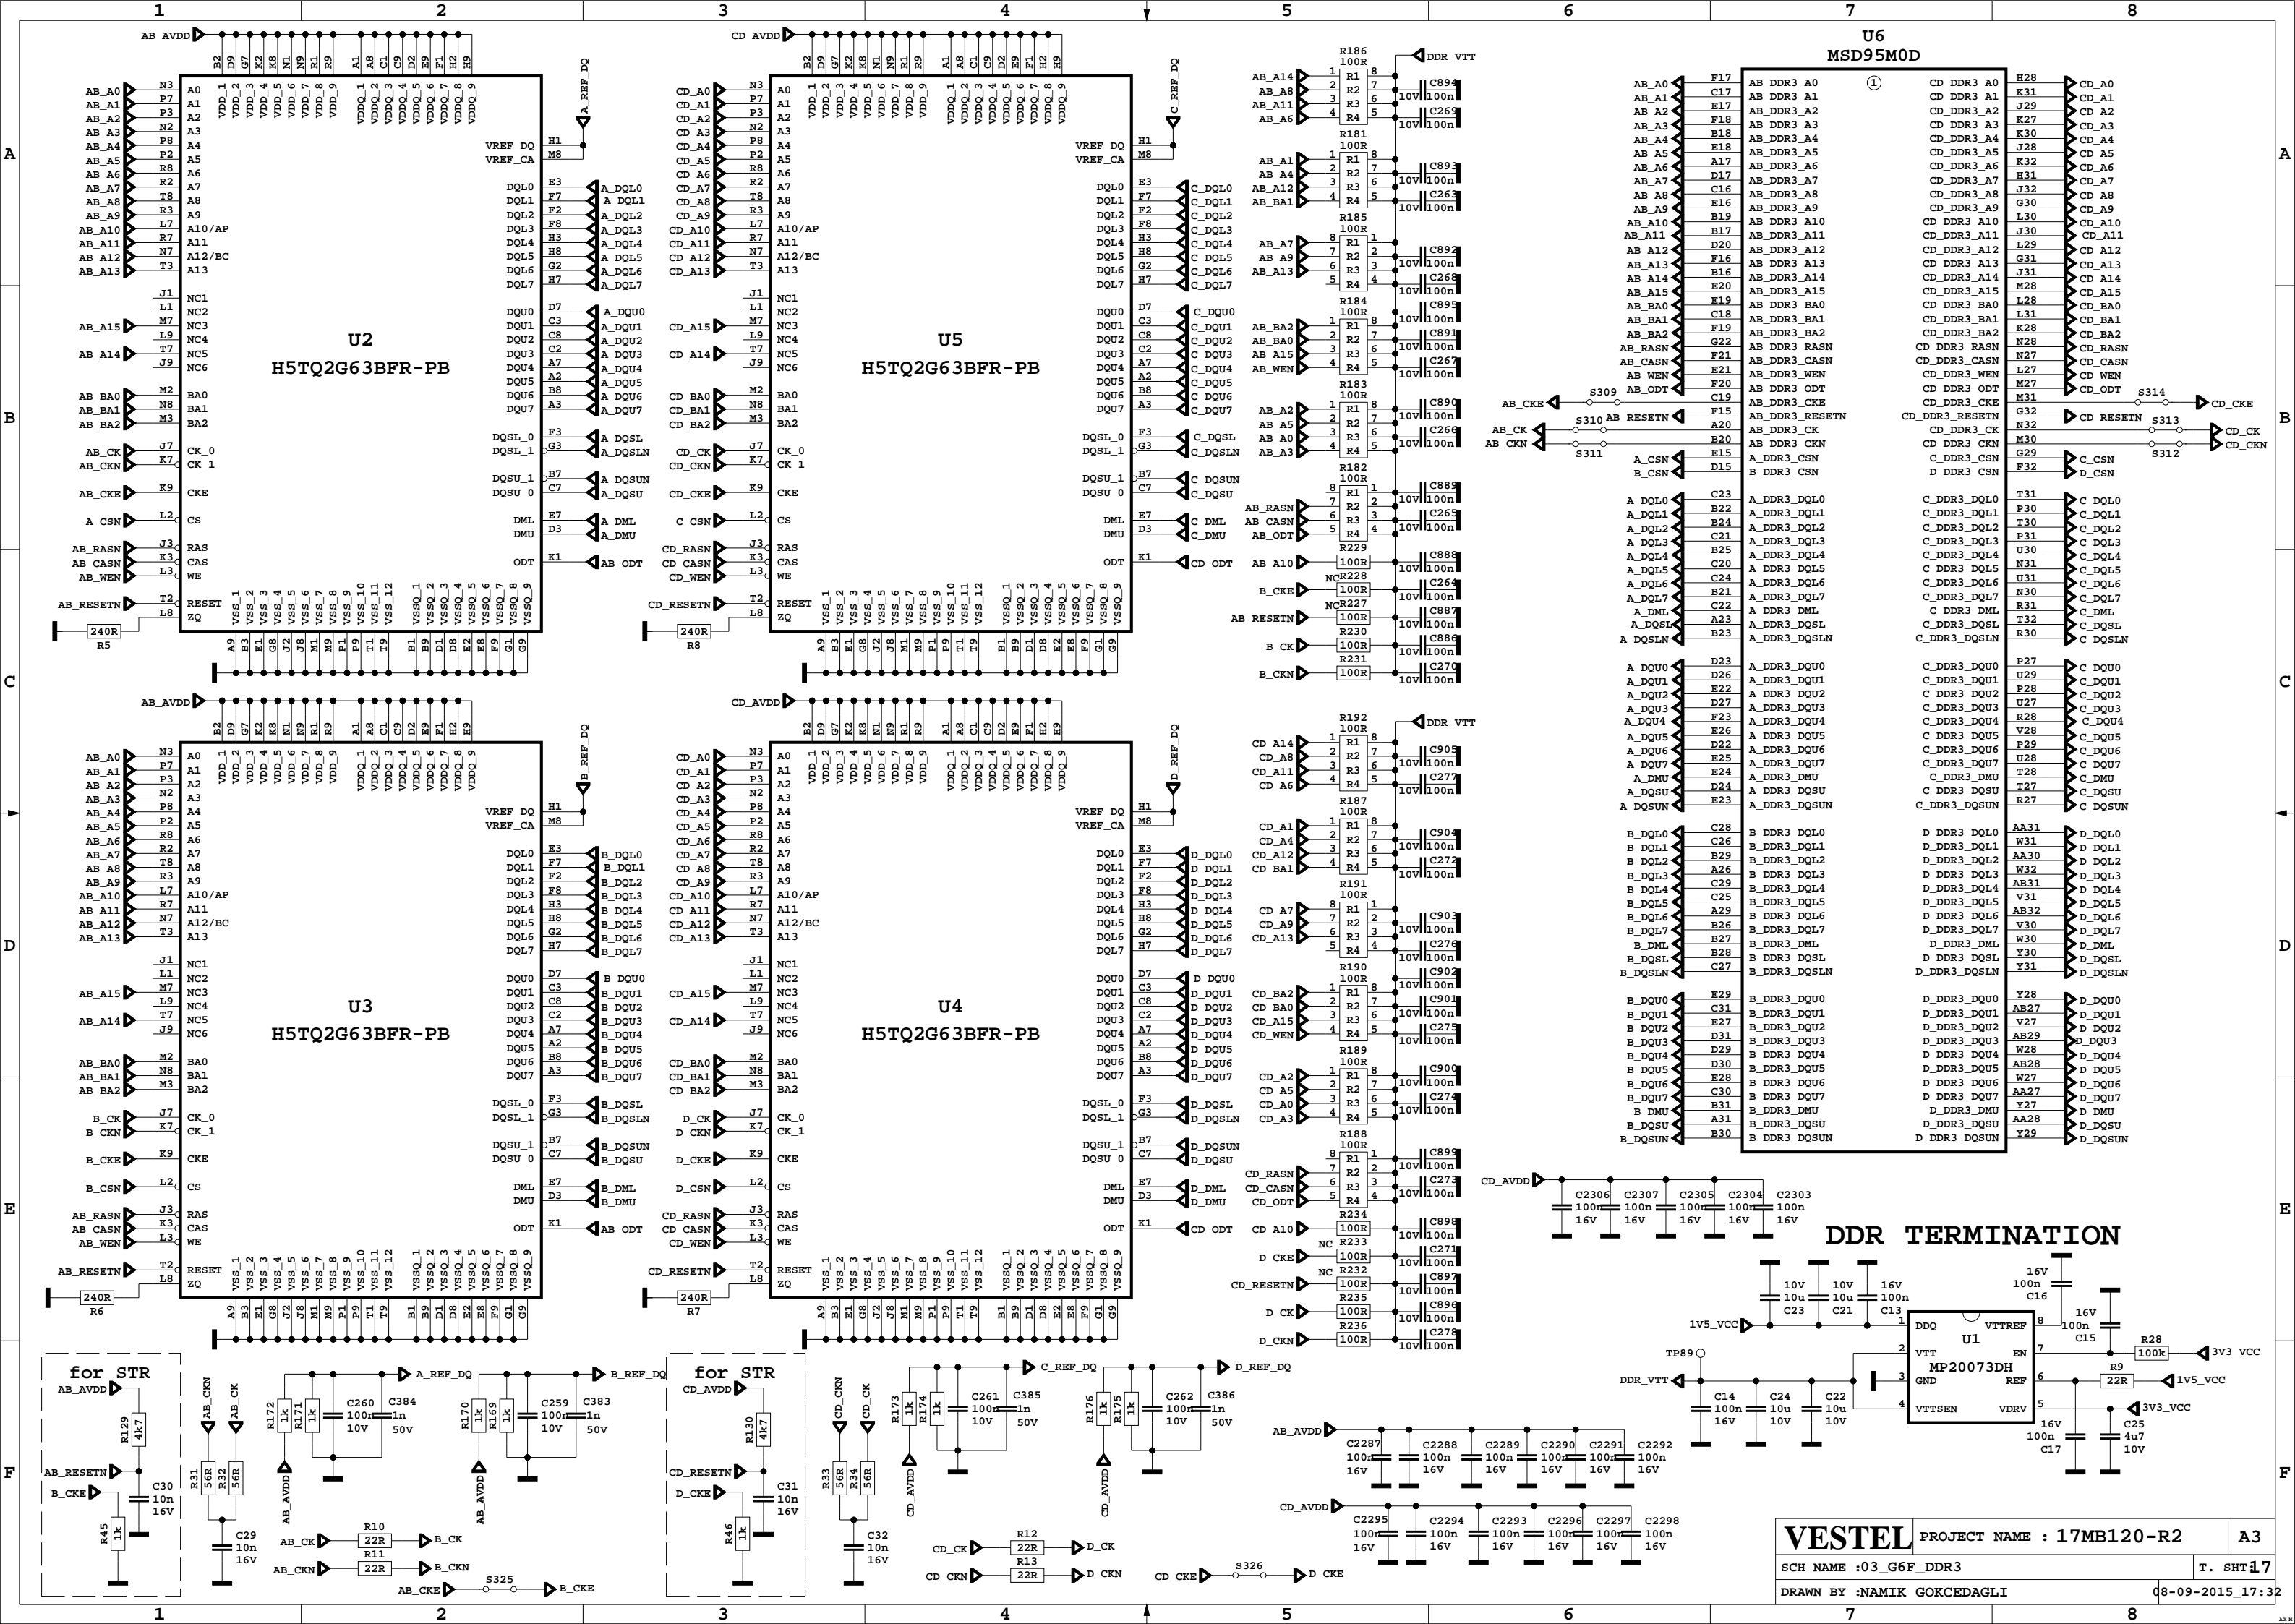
1 2 3 4 5 6 7 8

A B C D E F

U2
H5TQ2G63BFR-PB

U5
H5TQ2G63BFR-PB

U3
H5TQ2G63BFR-PB

U4
H5TQ2G63BFR-PB

U6
MSD95M0D

AB_AVDD
CD_AVDD
A_REF_DQ
B_REF_DQ
C_REF_DQ
D_REF_DQ
DDR_VTT

A0 A1 A2 A3 A4 A5 A6 A7 A8 A9 A10/AP A11 A12/BC A13
NC1 NC2 NC3 NC4 NC5 NC6
BA0 BA1 BA2
CK_0 CK_1 CKE CS RAS CAS WE RESET ZQ
VREF_DQ VREF_CA
DQL0 DQL1 DQL2 DQL3 DQL4 DQL5 DQL6 DQL7
DQU0 DQU1 DQU2 DQU3 DQU4 DQU5 DQU6 DQU7
DQSL_0 DQSL_1 DQSU_1 DQSU_0 DML DMU ODT

R5 240R
R8 240R
R6 240R
R7 240R

R186 100R
R181 100R
R185 100R
R184 100R
R183 100R
R182 100R
R229 100R
R228 100R NC
R227 100R NC
R230 100R
R231 100R
R192 100R
R187 100R
R191 100R
R190 100R
R189 100R
R188 100R
R234 100R
R233 100R NC
R232 100R NC
R235 100R
R236 100R

DDR TERMINATION

U1
MP20073DH
DDQ VTTREF VTT EN GND REF VTTSEN VDRV

1V5_VCC
3V3_VCC
TP89
R28 100k
R9 22R
C23 10V 10u
C21 10V 10u
C13 16V 100n
C16 16V 100n
C15 16V 100n
C14 100n 16V
C24 10u 10V
C22 10u 10V
C17 16V 100n
C25 4u7 10V

for STR
R129 4k7
R45 1k
C30 10n 16V
R31 56R
R32 56R
C29 10n 16V
R172 1k
R171 1k
C260 100n 10V
C384 1n 50V
R170 1k
R169 1k
C259 100n 10V
C383 1n 50V
R10 22R
R11 22R
S325

for STR
R130 4k7
R46 1k
C31 10n 16V
R33 56R
R34 56R
C32 10n 16V
R173 1k
R174 1k
C261 100n 10V
C385 1n 50V
R176 1k
R175 1k
C262 100n 10V
C386 1n 50V
R12 22R
R13 22R
S326

S309 S310 S311 S314 S313 S312

C2306 C2307 C2305 C2304 C2303 100n 16V
C2287 C2288 C2289 C2290 C2291 C2292 100n 16V
C2295 C2294 C2293 C2296 C2297 C2298 100n 16V

VESTEL
PROJECT NAME : 17MB120-R2
A3
SCH NAME :03_G6F_DDR3
T. SHT:17
DRAWN BY :NAMIK GOKCEDAGLI
08-09-2015_17:32